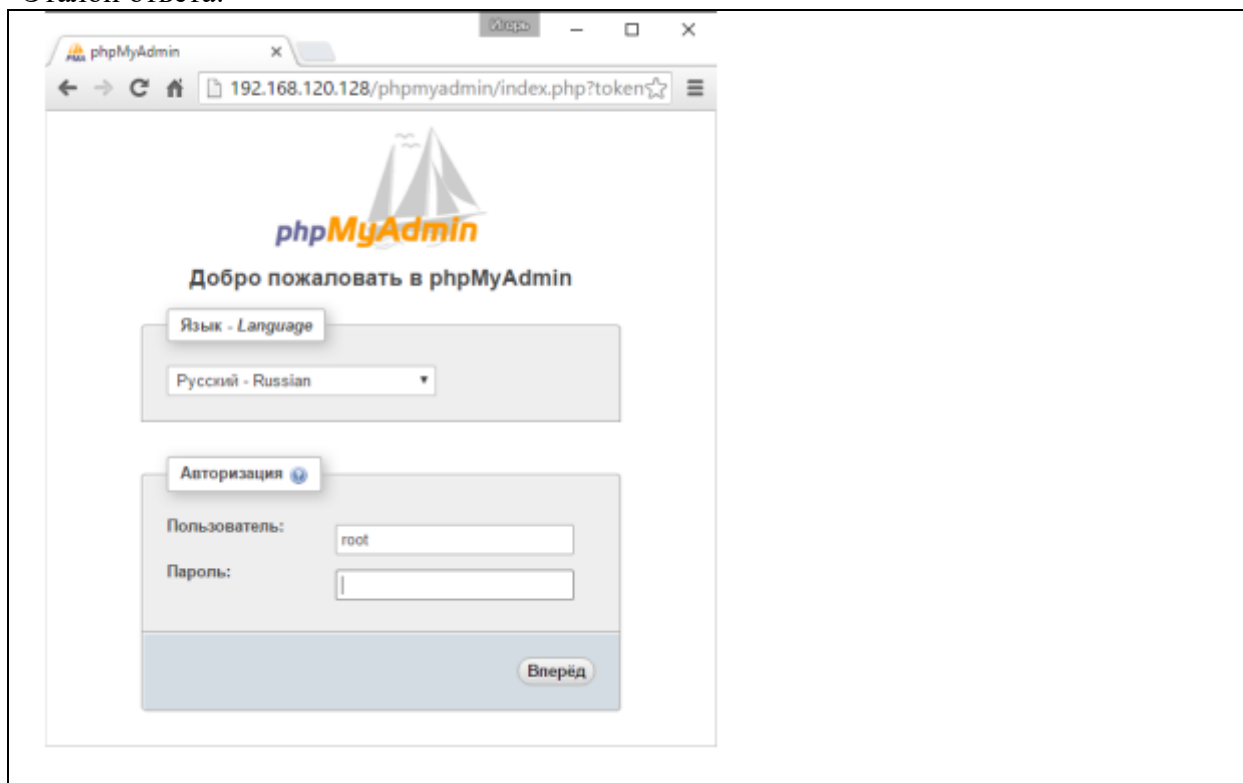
Эталон ответа:

Игорь

phpMyAdmin ×

192.168.120.128/phpmyadmin/index.php?token

phpMyAdmin

Добро пожаловать в phpMyAdmin

Язык - Language

Русский - Russian

Авторизация

Пользователь: root

Пароль:

Вперёд